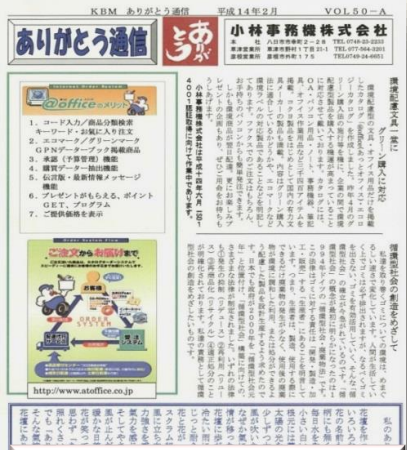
KBM ありがとう通信　平成14年2月　VOL50－A

ありがとう通信

ありがとう

小林事務機株式会社

TEL0749-22-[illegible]
TEL077-564-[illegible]
TEL0749-24-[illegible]

環境配慮文具一覧に
グリーン購入に対応

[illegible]

循環型社会の創造をめざして

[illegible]

@office のメリット

1．コード入力／商品分類検索　キーワード・お気に入り注文
2．エコマーク／グリーンマーク　GPNデーターブック掲載商品
3．承認（予算管理）機能
4．購買データー抽出機能
5．伝言版・最新情報メッセージ機能
6．プレゼントがもらえる、ポイントGET、プログラム
7．ご提供価格を表示

ご注文からお届けまで。

ORDER SYSTEM

http://www.atoffice.co.jp

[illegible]